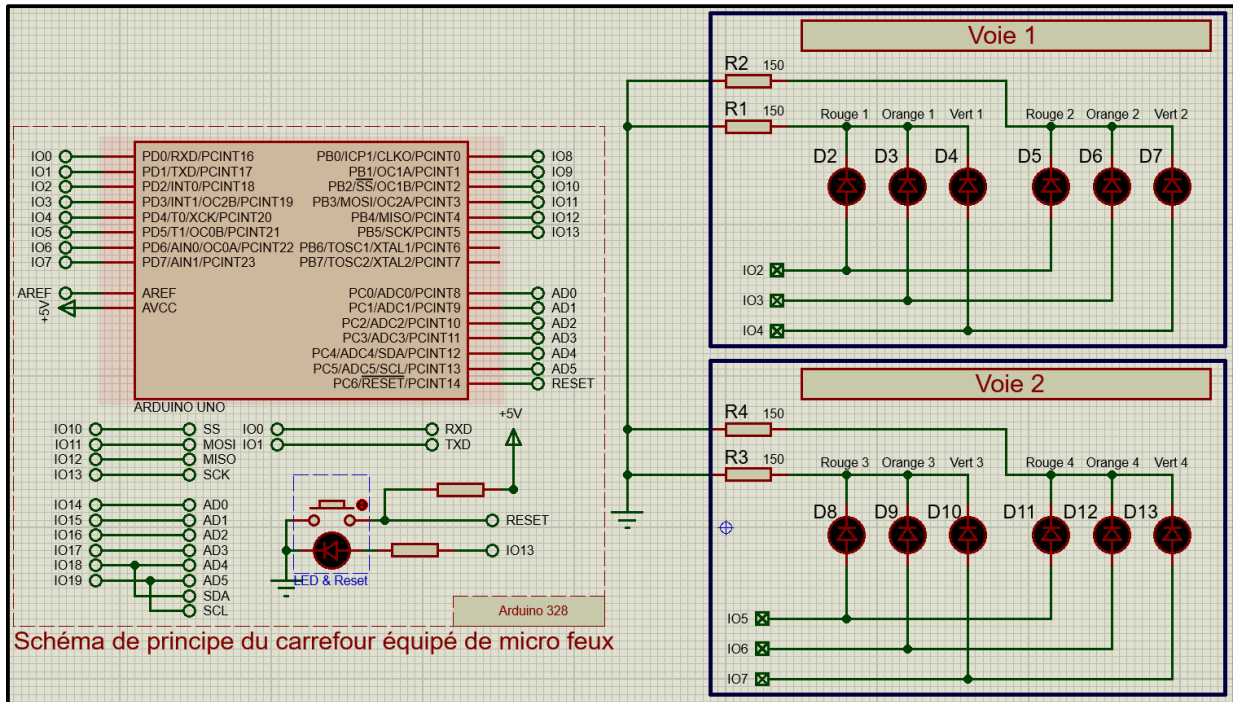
Voie 1

R2 150

R1 150

Rouge 1 Orange 1 Vert 1 Rouge 2 Orange 2 Vert 2

D2 D3 D4 D5 D6 D7

IO2

IO3

IO4

Voie 2

R4 150

R3 150

Rouge 3 Orange 3 Vert 3 Rouge 4 Orange 4 Vert 4

D8 D9 D10 D11 D12 D13

IO5

IO6

IO7

IO0 PD0/RXD/PCINT16
IO1 PD1/TXD/PCINT17
IO2 PD2/INT0/PCINT18
IO3 PD3/INT1/OC2B/PCINT19
IO4 PD4/T0/XCK/PCINT20
IO5 PD5/T1/OC0B/PCINT21
IO6 PD6/AIN0/OC0A/PCINT22
IO7 PD7/AIN1/PCINT23

AREF AREF
+5V AVCC

PB0/ICP1/CLKO/PCINT0 IO8
PB1/OC1A/PCINT1 IO9
PB2/SS/OC1B/PCINT2 IO10
PB3/MOSI/OC2A/PCINT3 IO11
PB4/MISO/PCINT4 IO12
PB5/SCK/PCINT5 IO13
PB6/TOSC1/XTAL1/PCINT6
PB7/TOSC2/XTAL2/PCINT7

PC0/ADC0/PCINT8 AD0
PC1/ADC1/PCINT9 AD1
PC2/ADC2/PCINT10 AD2
PC3/ADC3/PCINT11 AD3
PC4/ADC4/SDA/PCINT12 AD4
PC5/ADC5/SCL/PCINT13 AD5
PC6/RESET/PCINT14 RESET

ARDUINO UNO

IO10 SS
IO11 MOSI
IO12 MISO
IO13 SCK

IO0 RXD
IO1 TXD

+5V

IO14 AD0
IO15 AD1
IO16 AD2
IO17 AD3
IO18 AD4
IO19 AD5
SDA
SCL

RESET

IO13

LED & Reset

Arduino 328

Schéma de principe du carrefour équipé de micro feux